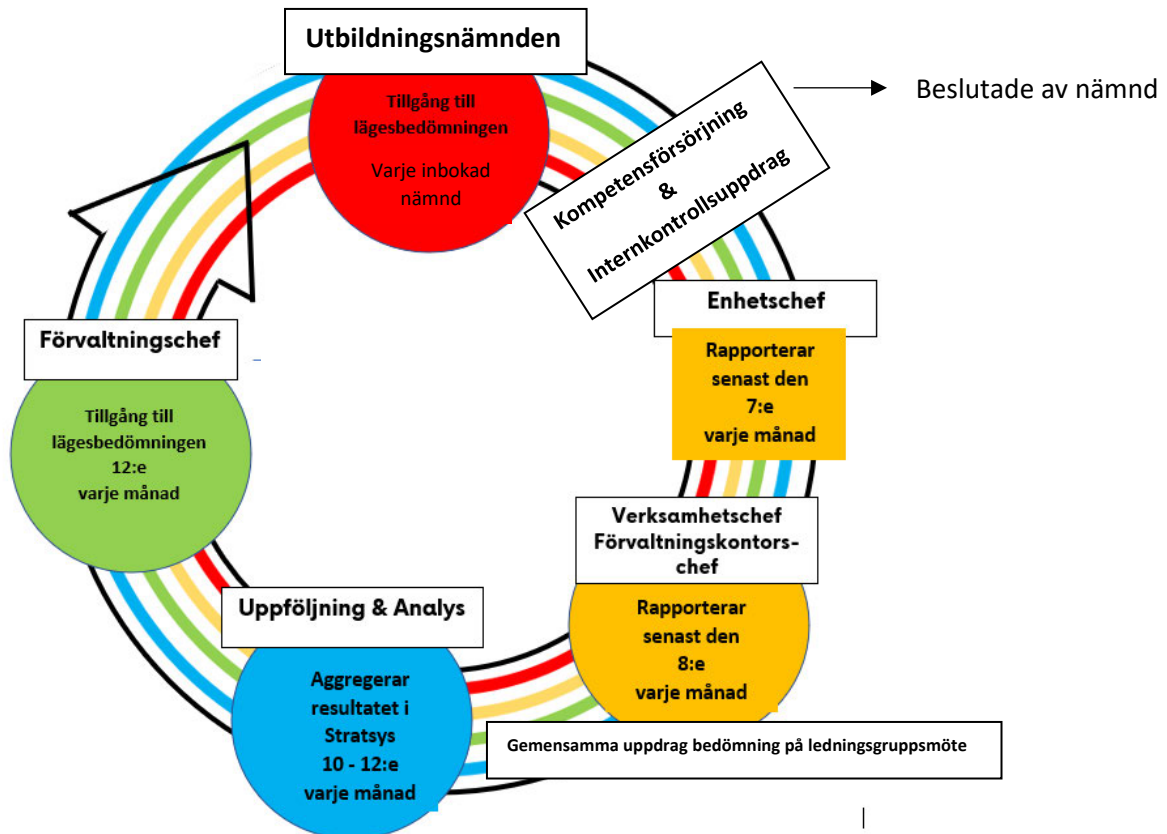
Utbildningsnämnden

Tillgång till lägesbedömningen

Varje inbokad nämnd

Beslutade av nämnd

Kompetensförsörjning & Internkontrollsuppdrag

Enhetschef

Rapporterar senast den 7:e varje månad

Verksamhetschef Förvaltningskontorschef

Rapporterar senast den 8:e varje månad

Gemensamma uppdrag bedömning på ledningsgruppsmöte

Uppföljning & Analys

Aggregerar resultatet i Stratsys 10 - 12:e varje månad

Förvaltningschef

Tillgång till lägesbedömningen 12:e varje månad